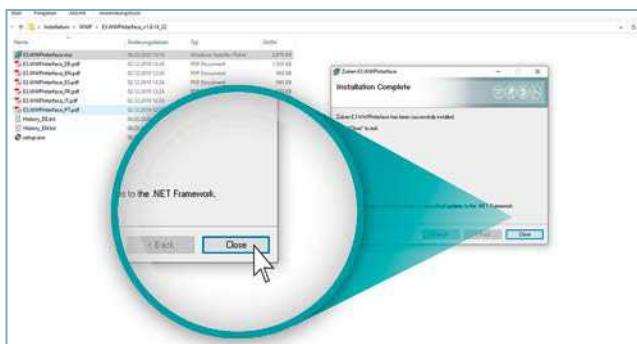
Datei Freigeben Ansicht Anwendungstools

Installation > WNP > E3.WNPInterface_v1.0.16_02

Name Änderungsdatum Typ Größe

E3.WNPInterface.msi Windows Installer-Paket
E3.WNPInterface_DE.pdf PDF Document
E3.WNPInterface_EN.pdf PDF Document
E3.WNPInterface_ES.pdf PDF Document
E3.WNPInterface_FR.pdf PDF Document
E3.WNPInterface_IT.pdf PDF Document
E3.WNPInterface_PT.pdf PDF Document
History_DE.txt
History_EN.txt
setup.exe

Zuken E3.WNPInterface

Installation Complete

Zuken E3.WNPInterface has been successfully installed.

Click "Close" to exit.

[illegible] critical updates to the .NET Framework.

< Back Next > Close

s to the .NET Framework.

< Back Close